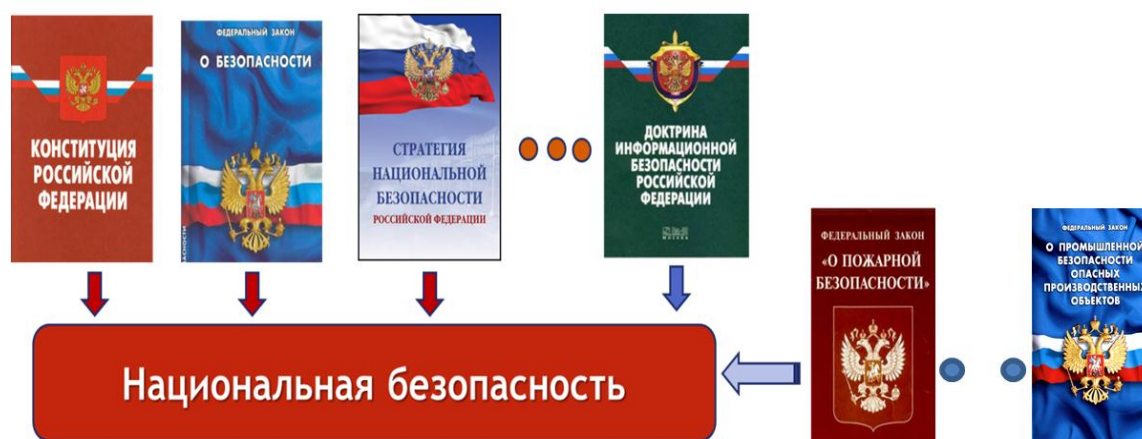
КОНСТИТУЦИЯ РОССИЙСКОЙ ФЕДЕРАЦИИ

ФЕДЕРАЛЬНЫЙ ЗАКОН
О БЕЗОПАСНОСТИ

СТРАТЕГИЯ НАЦИОНАЛЬНОЙ БЕЗОПАСНОСТИ
РОССИЙСКОЙ ФЕДЕРАЦИИ

ДОКТРИНА ИНФОРМАЦИОННОЙ БЕЗОПАСНОСТИ РОССИЙСКОЙ ФЕДЕРАЦИИ

ФЕДЕРАЛЬНЫЙ ЗАКОН
«О ПОЖАРНОЙ БЕЗОПАСНОСТИ»

ФЕДЕРАЛЬНЫЙ ЗАКОН
О ПРОМЫШЛЕННОЙ БЕЗОПАСНОСТИ ОПАСНЫХ ПРОИЗВОДСТВЕННЫХ ОБЪЕКТОВ

Национальная безопасность